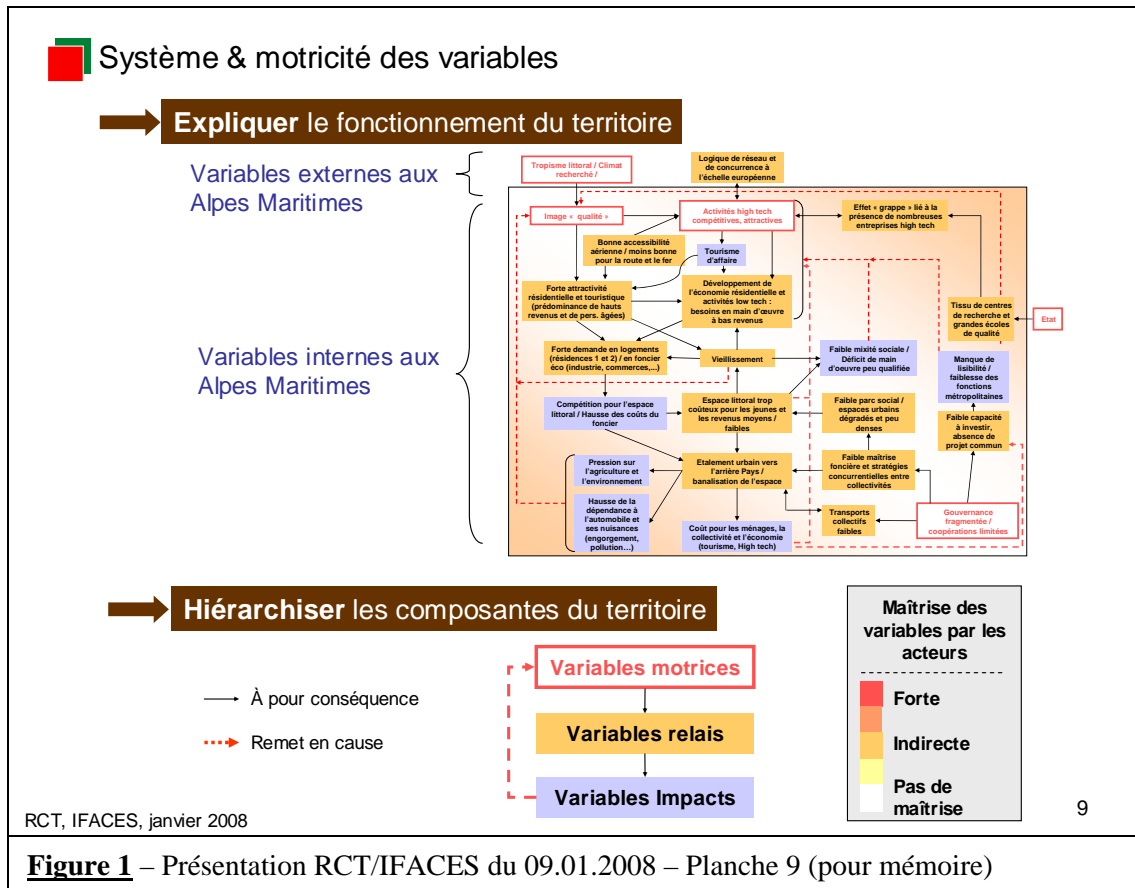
Système & motricité des variables

Expliquer le fonctionnement du territoire

Variables externes aux Alpes Maritimes

Variables internes aux Alpes Maritimes

Tropisme littoral / Climat recherché /

Logique de réseau et de concurrence à l'échelle européenne

Image « qualité »

Activités high tech compétitives, attractives

Effet « grappe » lié à la présence de nombreuses entreprises high tech

Bonne accessibilité aérienne / moins bonne pour la route et le fer

Tourisme d'affaire

Forte attractivité résidentielle et touristique (prédominance de hauts revenus et de pers. âgées)

Développement de l'économie résidentielle et activités low tech : besoins en main d'œuvre à bas revenus

Tissu de centres de recherche et grandes écoles de qualité

Etat

Forte demande en logements (résidences 1 et 2) / en foncier éco (industrie, commerces,…)

Vieillissement

Faible mixité sociale / Déficit de main d'oeuvre peu qualifiée

Manque de lisibilité / faiblesse des fonctions métropolitaines

Compétition pour l'espace littoral / Hausse des coûts du foncier

Espace littoral trop coûteux pour les jeunes et les revenus moyens / faibles

Faible parc social / espaces urbains dégradés et peu denses

Faible capacité à investir, absence de projet commun

Pression sur l'agriculture et l'environnement

Etalement urbain vers l'arrière Pays / banalisation de l'espace

Faible maîtrise foncière et stratégies concurrentielles entre collectivités

Hausse de la dépendance à l'automobile et ses nuisances (engorgement, pollution…)

Transports collectifs faibles

Gouvernance fragmentée / coopérations limitées

Coût pour les ménages, la collectivité et l'économie (tourisme, High tech)

Hiérarchiser les composantes du territoire

À pour conséquence

Remet en cause

Variables motrices

Variables relais

Variables Impacts

Maîtrise des variables par les acteurs

Forte

Indirecte

Pas de maîtrise

9

RCT, IFACES, janvier 2008

Figure 1 – Présentation RCT/IFACES du 09.01.2008 – Planche 9 (pour mémoire)